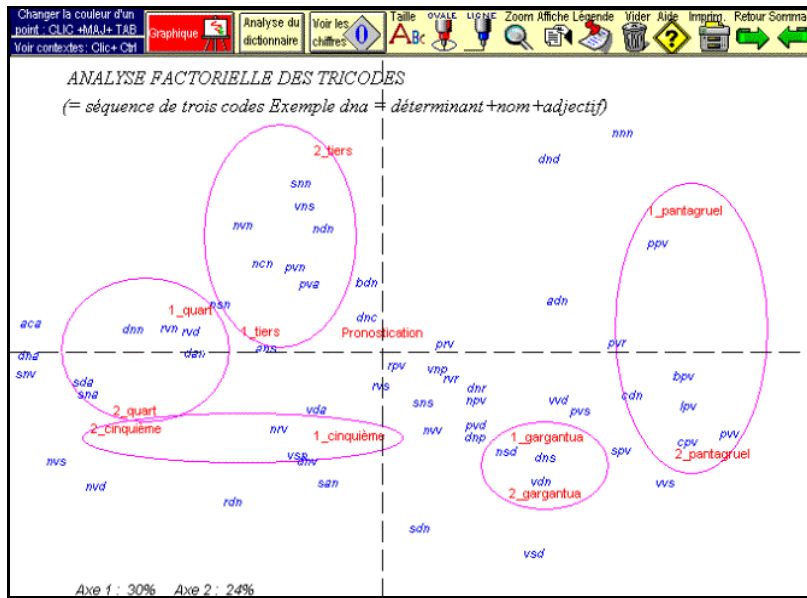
Changer la couleur d'un point : CLIC +MAJ+ TAB
Voir contextes : Clic+ Ctrl

Graphique | Analyse du dictionnaire | Voir les chiffres | Taille | OVALE | LIGNE | Zoom | Affiche | Légende | Vider | Aide | Imprim. | Retour | Somma

ANALYSE FACTORIELLE DES TRICODES
(= séquence de trois codes Exemple dna = déterminant+nom+adjectif)

nnn
dnd
2_tiers
snn
vns
nvn
ndn
1_pantagruel
ppv
ncn
pvn
pva
bdn
adn
1_quart
psn
aca
dnn
rvn
rvd
1_tiers
dnc
Pronostication
dna
dan
ans
prv
pvr
snv
rpv
vnp
rvr
bpv
sda
sna
rvs
dnr
npv
cdn
vvd
pvs
lpv
2_quart
vda
sns
2_cinquième
nrv
1_cinquième
nvv
pvd
dnp
1_gargantua
cpv
pvv
nsd
dns
spv
2_pantagruel
nvs
vsp
dnv
vdn
nvd
san
2_gargantua
vvs
rdn
sdn
vsd
Axe 1 : 30% Axe 2 : 24%